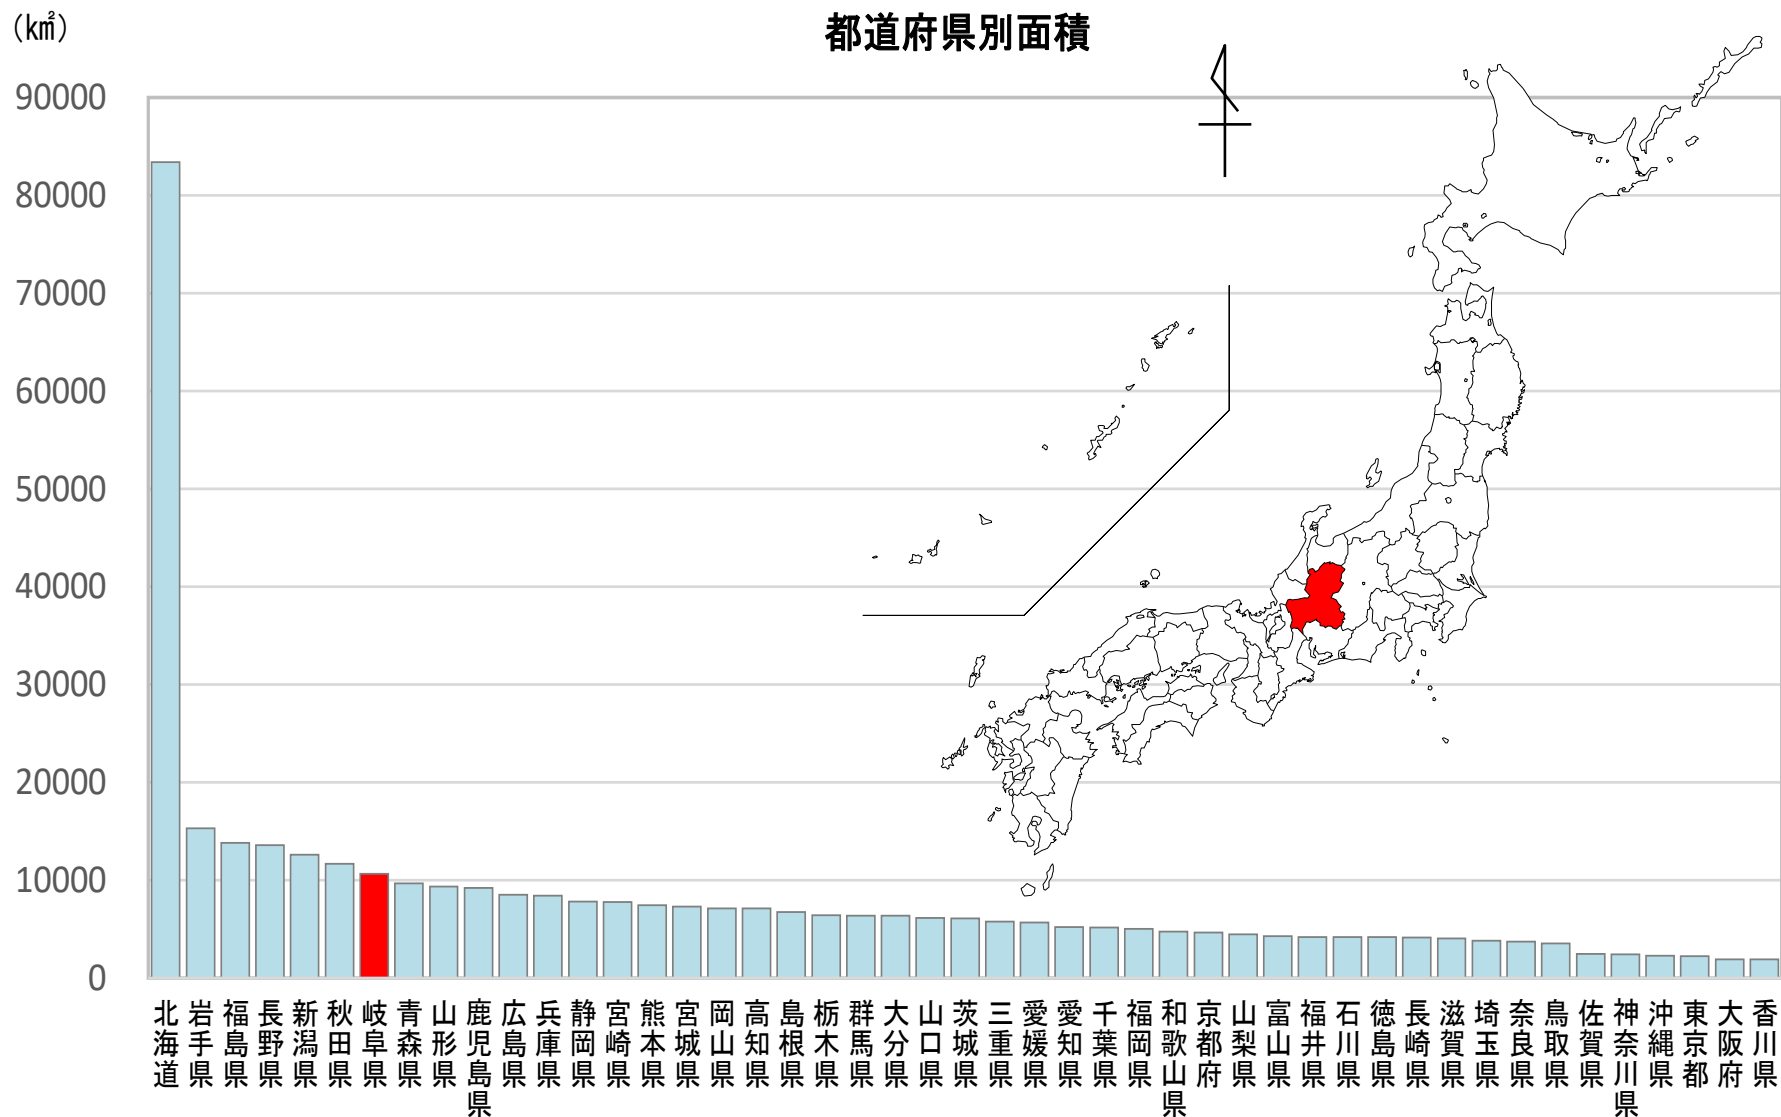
都道府県別面積

(㎢)

90000
80000
70000
60000
50000
40000
30000
20000
10000
0

北海道
岩手県
福島県
長野県
新潟県
秋田県
岐阜県
青森県
山形県
鹿児島県
広島県
兵庫県
静岡県
宮崎県
熊本県
宮城県
岡山県
高知県
島根県
栃木県
群馬県
大分県
山口県
茨城県
三重県
愛媛県
愛知県
千葉県
福岡県
和歌山県
京都府
山梨県
富山県
福井県
石川県
徳島県
長崎県
滋賀県
埼玉県
奈良県
鳥取県
佐賀県
神奈川県
沖縄県
東京都
大阪府
香川県